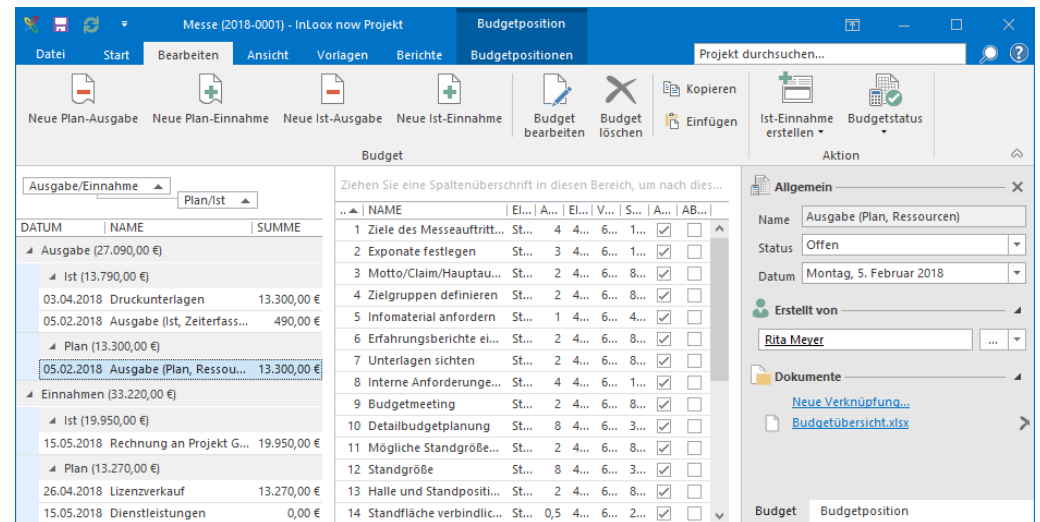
Messe (2018-0001) - InLoox now Projekt | Budgetposition

Datei | Start | Bearbeiten | Ansicht | Vorlagen | Berichte | Budgetpositionen

Projekt durchsuchen...

Neue Plan-Ausgabe | Neue Plan-Einnahme | Neue Ist-Ausgabe | Neue Ist-Einnahme | Budget bearbeiten | Budget löschen | Kopieren | Einfügen | Ist-Einnahme erstellen | Budgetstatus

Budget | Aktion

Ausgabe/Einnahme | Plan/Ist

| DATUM | NAME | SUMME |
|---|---|---|
| Ausgabe (27.090,00 €) | | |
| Ist (13.790,00 €) | | |
| 03.04.2018 | Druckunterlagen | 13.300,00 € |
| 05.02.2018 | Ausgabe (Ist, Zeiterfass... | 490,00 € |
| Plan (13.300,00 €) | | |
| 05.02.2018 | Ausgabe (Plan, Ressou... | 13.300,00 € |
| Einnahmen (33.220,00 €) | | |
| Ist (19.950,00 €) | | |
| 15.05.2018 | Rechnung an Projekt G... | 19.950,00 € |
| Plan (13.270,00 €) | | |
| 26.04.2018 | Lizenzverkauf | 13.270,00 € |
| 15.05.2018 | Dienstleistungen | 0,00 € |

Ziehen Sie eine Spaltenüberschrift in diesen Bereich, um nach dies...

| | NAME | El... | A... | El... | V... | S... | A... | AB... |
|---|---|---|---|---|---|---|---|---|
| 1 | Ziele des Messeauftritt... | St... | 4 | 4... | 6... | 1... | ☑ | ☐ |
| 2 | Exponate festlegen | St... | 3 | 4... | 6... | 8... | ☑ | ☐ |
| 3 | Motto/Claim/Hauptau... | St... | 2 | 4... | 6... | 8... | ☑ | ☐ |
| 4 | Zielgruppen definieren | St... | 2 | 4... | 6... | 8... | ☑ | ☐ |
| 5 | Infomaterial anfordern | St... | 1 | 4... | 6... | 4... | ☑ | ☐ |
| 6 | Erfahrungsberichte ei... | St... | 2 | 4... | 6... | 8... | ☑ | ☐ |
| 7 | Unterlagen sichten | St... | 2 | 4... | 6... | 8... | ☑ | ☐ |
| 8 | Interne Anforderunge... | St... | 4 | 4... | 6... | 1... | ☑ | ☐ |
| 9 | Budgetmeeting | St... | 2 | 4... | 6... | 8... | ☑ | ☐ |
| 10 | Detailbudgetplanung | St... | 8 | 4... | 6... | 3... | ☑ | ☐ |
| 11 | Mögliche Standgröße... | St... | 2 | 4... | 6... | 8... | ☑ | ☐ |
| 12 | Standgröße | St... | 8 | 4... | 6... | 3... | ☑ | ☐ |
| 13 | Halle und Standpositi... | St... | 2 | 4... | 6... | 8... | ☑ | ☐ |
| 14 | Standfläche verbindlic... | St... | 0,5 | 4... | 6... | 2... | ☑ | ☐ |

Allgemein
Name: Ausgabe (Plan, Ressourcen)
Status: Offen
Datum: Montag, 5. Februar 2018

Erstellt von
Rita Meyer

Dokumente
Neue Verknüpfung...
Budgetübersicht.xlsx

Budget | Budgetposition